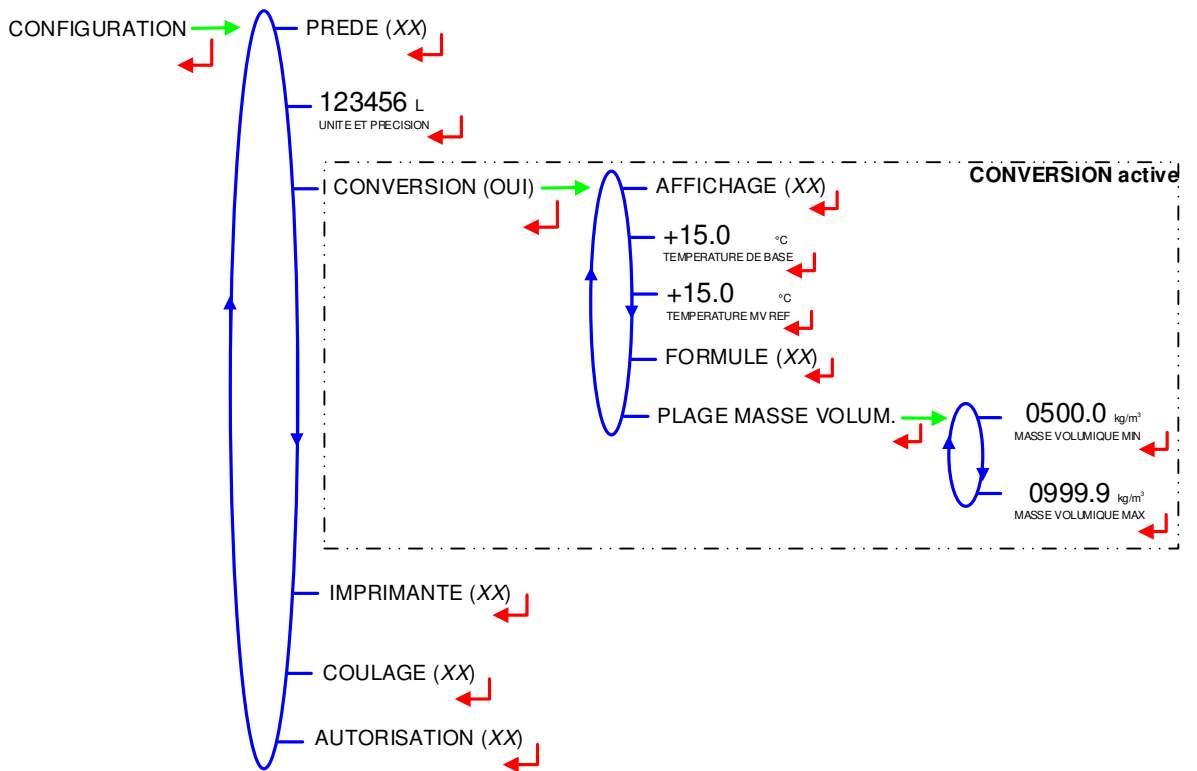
CONFIGURATION

PREDE (XX)

123456 L
UNITE ET PRECISION

CONVERSION active

CONVERSION (OUI)

AFFICHAGE (XX)

+15.0 °C
TEMPERATURE DE BASE

+15.0 °C
TEMPERATURE MV REF

FORMULE (XX)

PLAGE MASSE VOLUM.

0500.0 kg/m³
MASSE VOLUMIQUE MIN

0999.9 kg/m³
MASSE VOLUMIQUE MAX

IMPRIMANTE (XX)

COULAGE (XX)

AUTORISATION (XX)